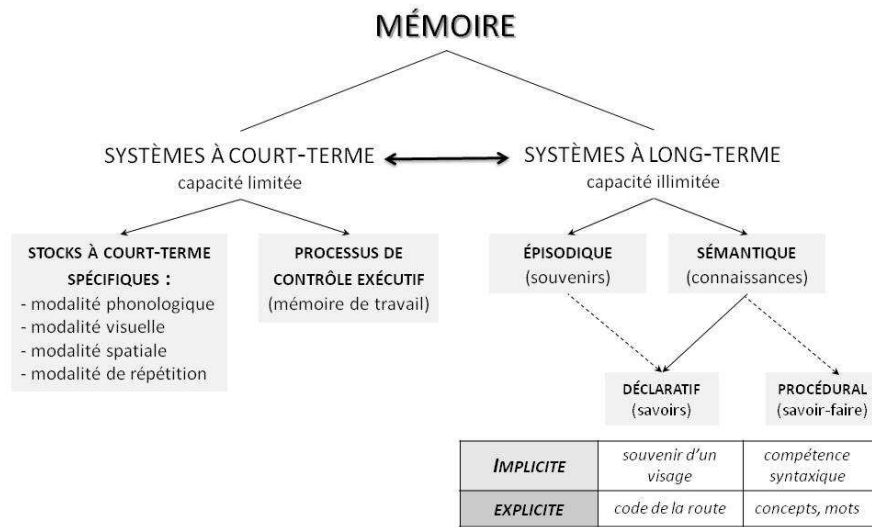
MÉMOIRE

SYSTÈMES À COURT-TERME
capacité limitée

SYSTÈMES À LONG-TERME
capacité illimitée

STOCKS À COURT-TERME SPÉCIFIQUES :
- modalité phonologique
- modalité visuelle
- modalité spatiale
- modalité de répétition

PROCESSUS DE CONTRÔLE EXÉCUTIF
(mémoire de travail)

ÉPISODIQUE
(souvenirs)

SÉMANTIQUE
(connaissances)

DÉCLARATIF
(savoirs)

PROCÉDURAL
(savoir-faire)

| IMPLICITE | souvenir d'un visage | compétence syntaxique |
|---|---|---|
| EXPLICITE | code de la route | concepts, mots |